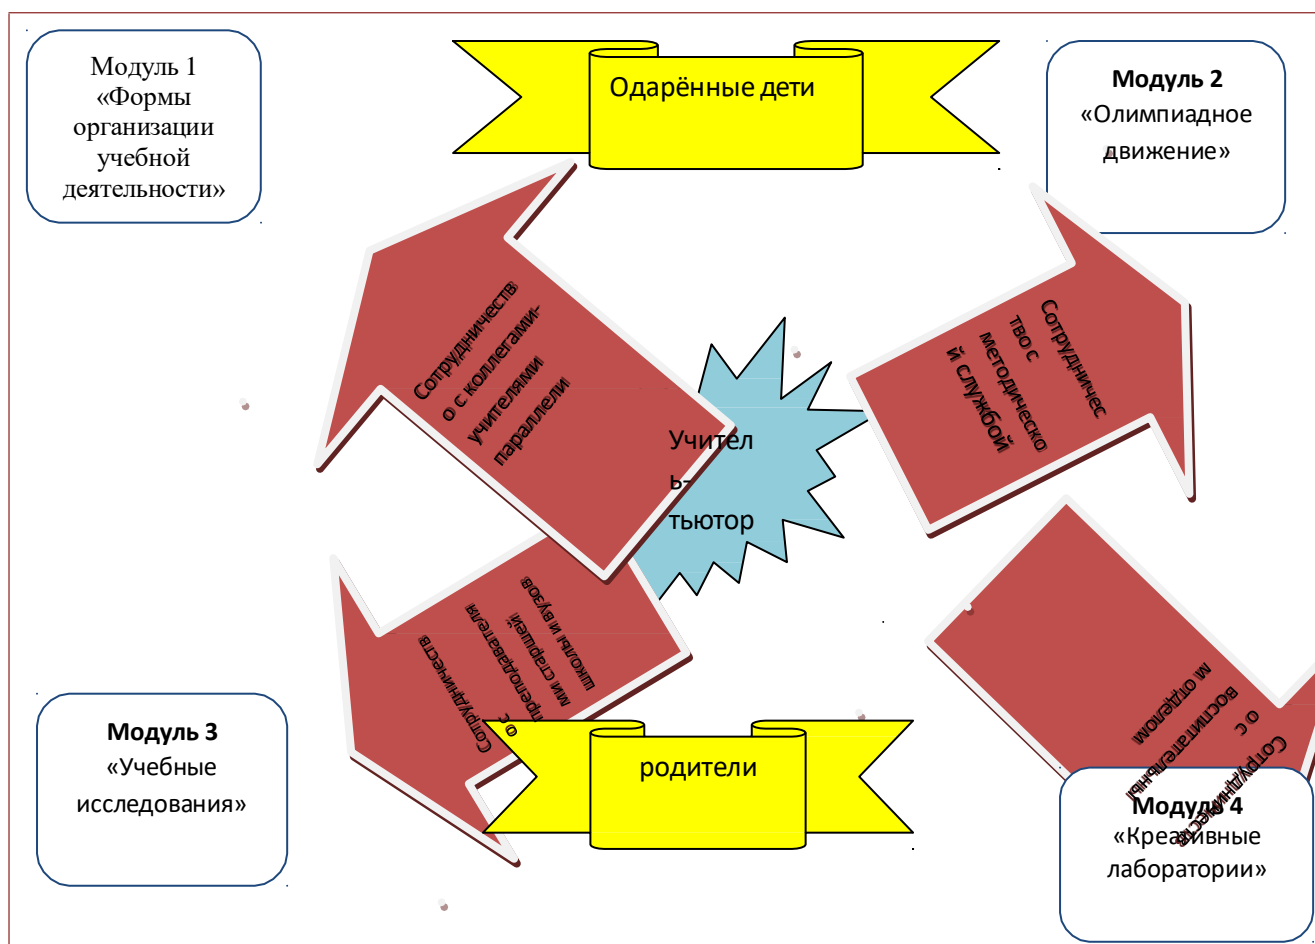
Модуль 1
«Формы организации учебной деятельности»

Одарённые дети

Модуль 2
«Олимпиадное движение»

Сотрудничество с коллегами-учителями параллели

Сотрудничество с методической службой

Учитель-тьютор

Сотрудничество с преподавателями старшей школы и вузов

Сотрудничество с воспитательным отделом

Модуль 3
«Учебные исследования»

родители

Модуль 4
«Креативные лаборатории»